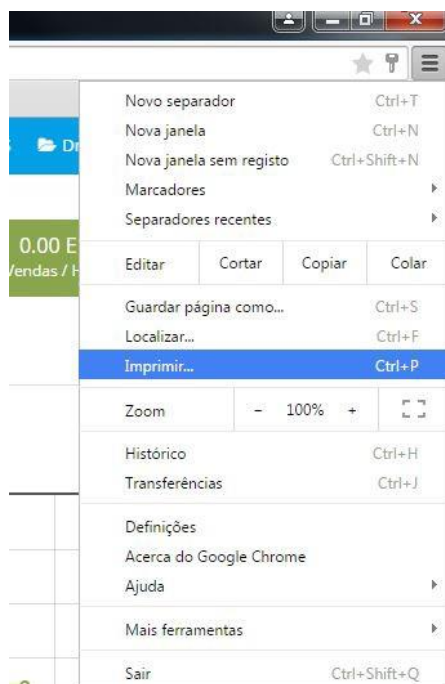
Dr

0.00 E
Vendas / H

Novo separador Ctrl+T
Nova janela Ctrl+N
Nova janela sem registo Ctrl+Shift+N
Marcadores
Separadores recentes

| Editar | Cortar | Copiar | Colar |
|---|---|---|---|

Guardar página como... Ctrl+S
Localizar... Ctrl+F
Imprimir... Ctrl+P

Zoom - 100% +

Histórico Ctrl+H
Transferências Ctrl+J

Definições
Acerca do Google Chrome
Ajuda

Mais ferramentas

Sair Ctrl+Shift+Q